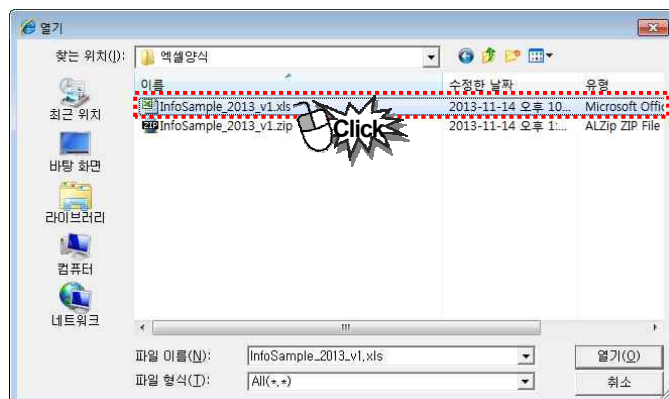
열기

찾는 위치(I): 엑셀양식

최근 위치
바탕 화면
라이브러리
컴퓨터
네트워크

| 이름 | 수정한 날짜 | 유형 |
|---|---|---|
| InfoSample_2013_v1.xls | 2013-11-14 오후 10... | Microsoft Offic |
| InfoSample_2013_v1.zip | 2013-11-14 오후 1:... | ALZip ZIP File |

Click

파일 이름(N): InfoSample_2013_v1.xls
파일 형식(T): All(*.*)

열기(O)
취소